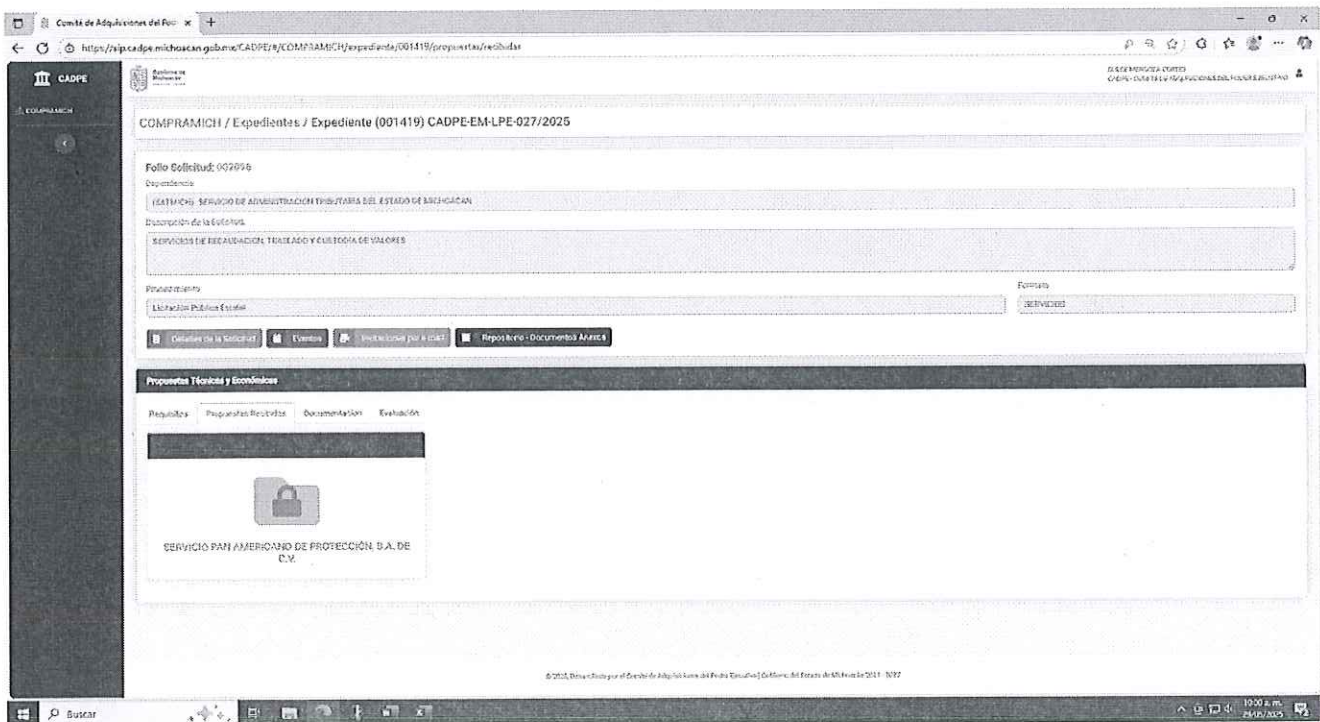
Comité de Adquisiciones del Pod ×

https://sip.cadpe.michoacan.gob.mx/CADPE/#/COMPRAMICH/expediente/001419/propuestas/recibidas

CADPE

COMPRAMICH

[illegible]
CADPE - COMITÉ DE ADQUISICIONES DEL PODER EJECUTIVO

COMPRAMICH / Expedientes / Expediente (001419) CADPE-EM-LPE-027/2025

Folio Solicitud: 002096

Dependencia

(SATMICH) SERVICIO DE ADMINISTRACION TRIBUTARIA DEL ESTADO DE MICHOACAN

Descripción de la Solicitud

SERVICIOS DE RECAUDACION, TRASLADO Y CUSTODIA DE VALORES

Procedimiento

Licitación Pública Estatal

Formato

SERVICIOS

Detalles de la Solicitud

Eventos

Invitaciones por e-mail

Repositorio - Documentos Anexos

Propuestas Técnicas y Económicas

Requisitos

Propuestas Recibidas

Documentación

Evaluación

SERVICIO PAN AMERICANO DE PROTECCIÓN, S.A. DE C.V.

© 2025, Desarrollado por el Comité de Adquisiciones del Poder Ejecutivo | Gobierno del Estado de Michoacán 2021 - 2027

Buscar

10:00 a.m.
28/05/2025